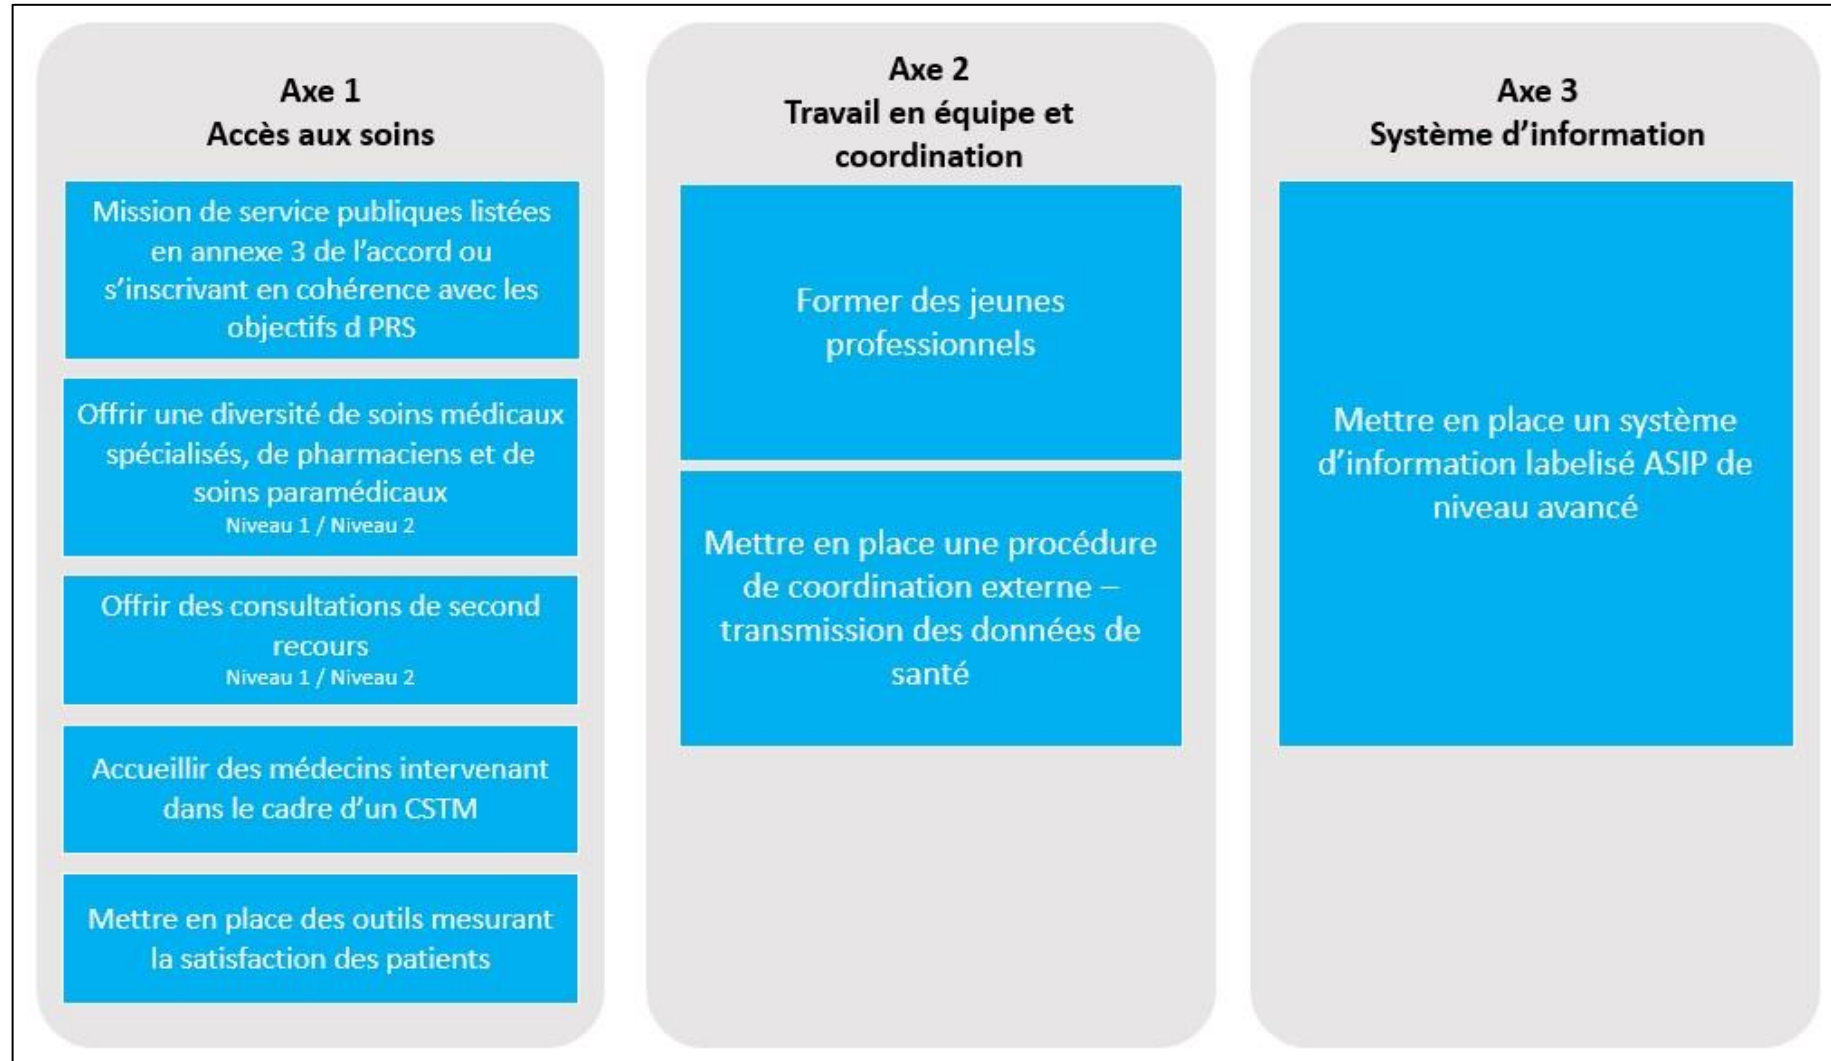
Axe 1
Accès aux soins

Mission de service publiques listées en annexe 3 de l'accord ou s'inscrivant en cohérence avec les objectifs d PRS

Offrir une diversité de soins médicaux spécialisés, de pharmaciens et de soins paramédicaux
Niveau 1 / Niveau 2

Offrir des consultations de second recours
Niveau 1 / Niveau 2

Accueillir des médecins intervenant dans le cadre d'un CSTM

Mettre en place des outils mesurant la satisfaction des patients

Axe 2
Travail en équipe et coordination

Former des jeunes professionnels

Mettre en place une procédure de coordination externe – transmission des données de santé

Axe 3
Système d'information

Mettre en place un système d'information labelisé ASIP de niveau avancé